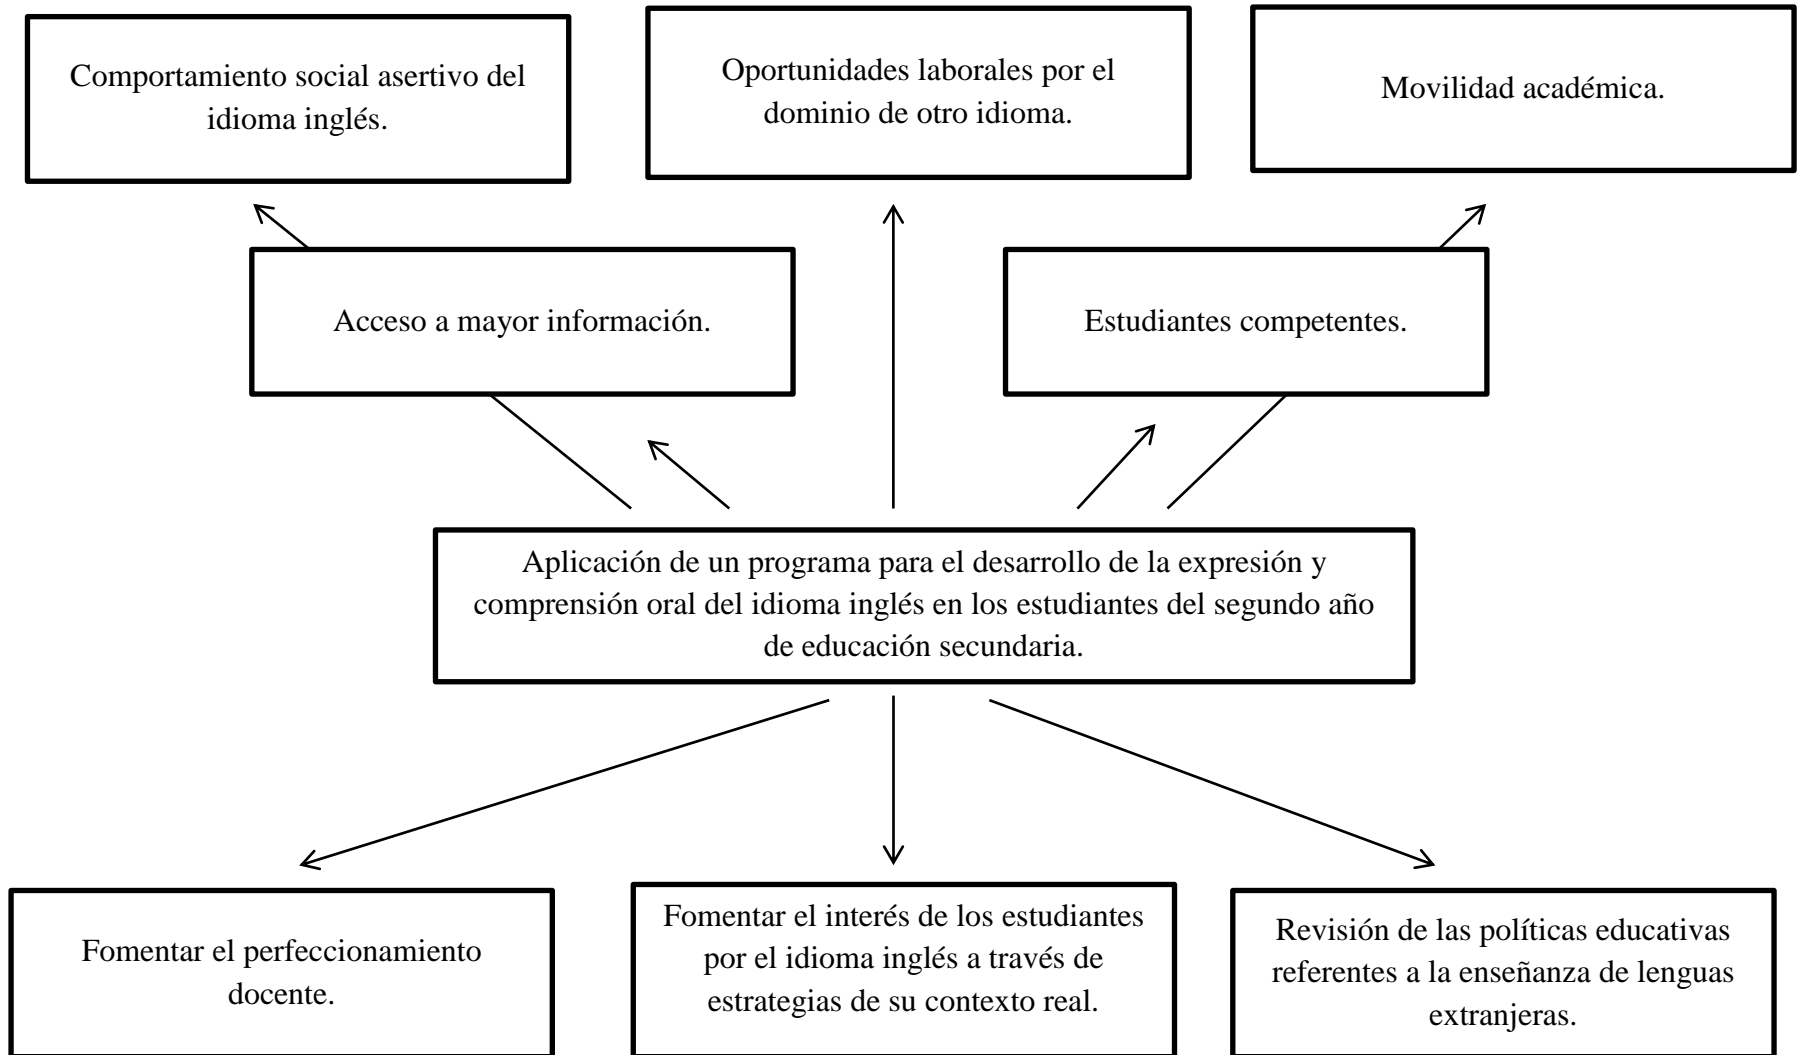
Comportamiento social asertivo del idioma inglés.

Oportunidades laborales por el dominio de otro idioma.

Movilidad académica.

Acceso a mayor información.

Estudiantes competentes.

Aplicación de un programa para el desarrollo de la expresión y comprensión oral del idioma inglés en los estudiantes del segundo año de educación secundaria.

Fomentar el perfeccionamiento docente.

Fomentar el interés de los estudiantes por el idioma inglés a través de estrategias de su contexto real.

Revisión de las políticas educativas referentes a la enseñanza de lenguas extranjeras.